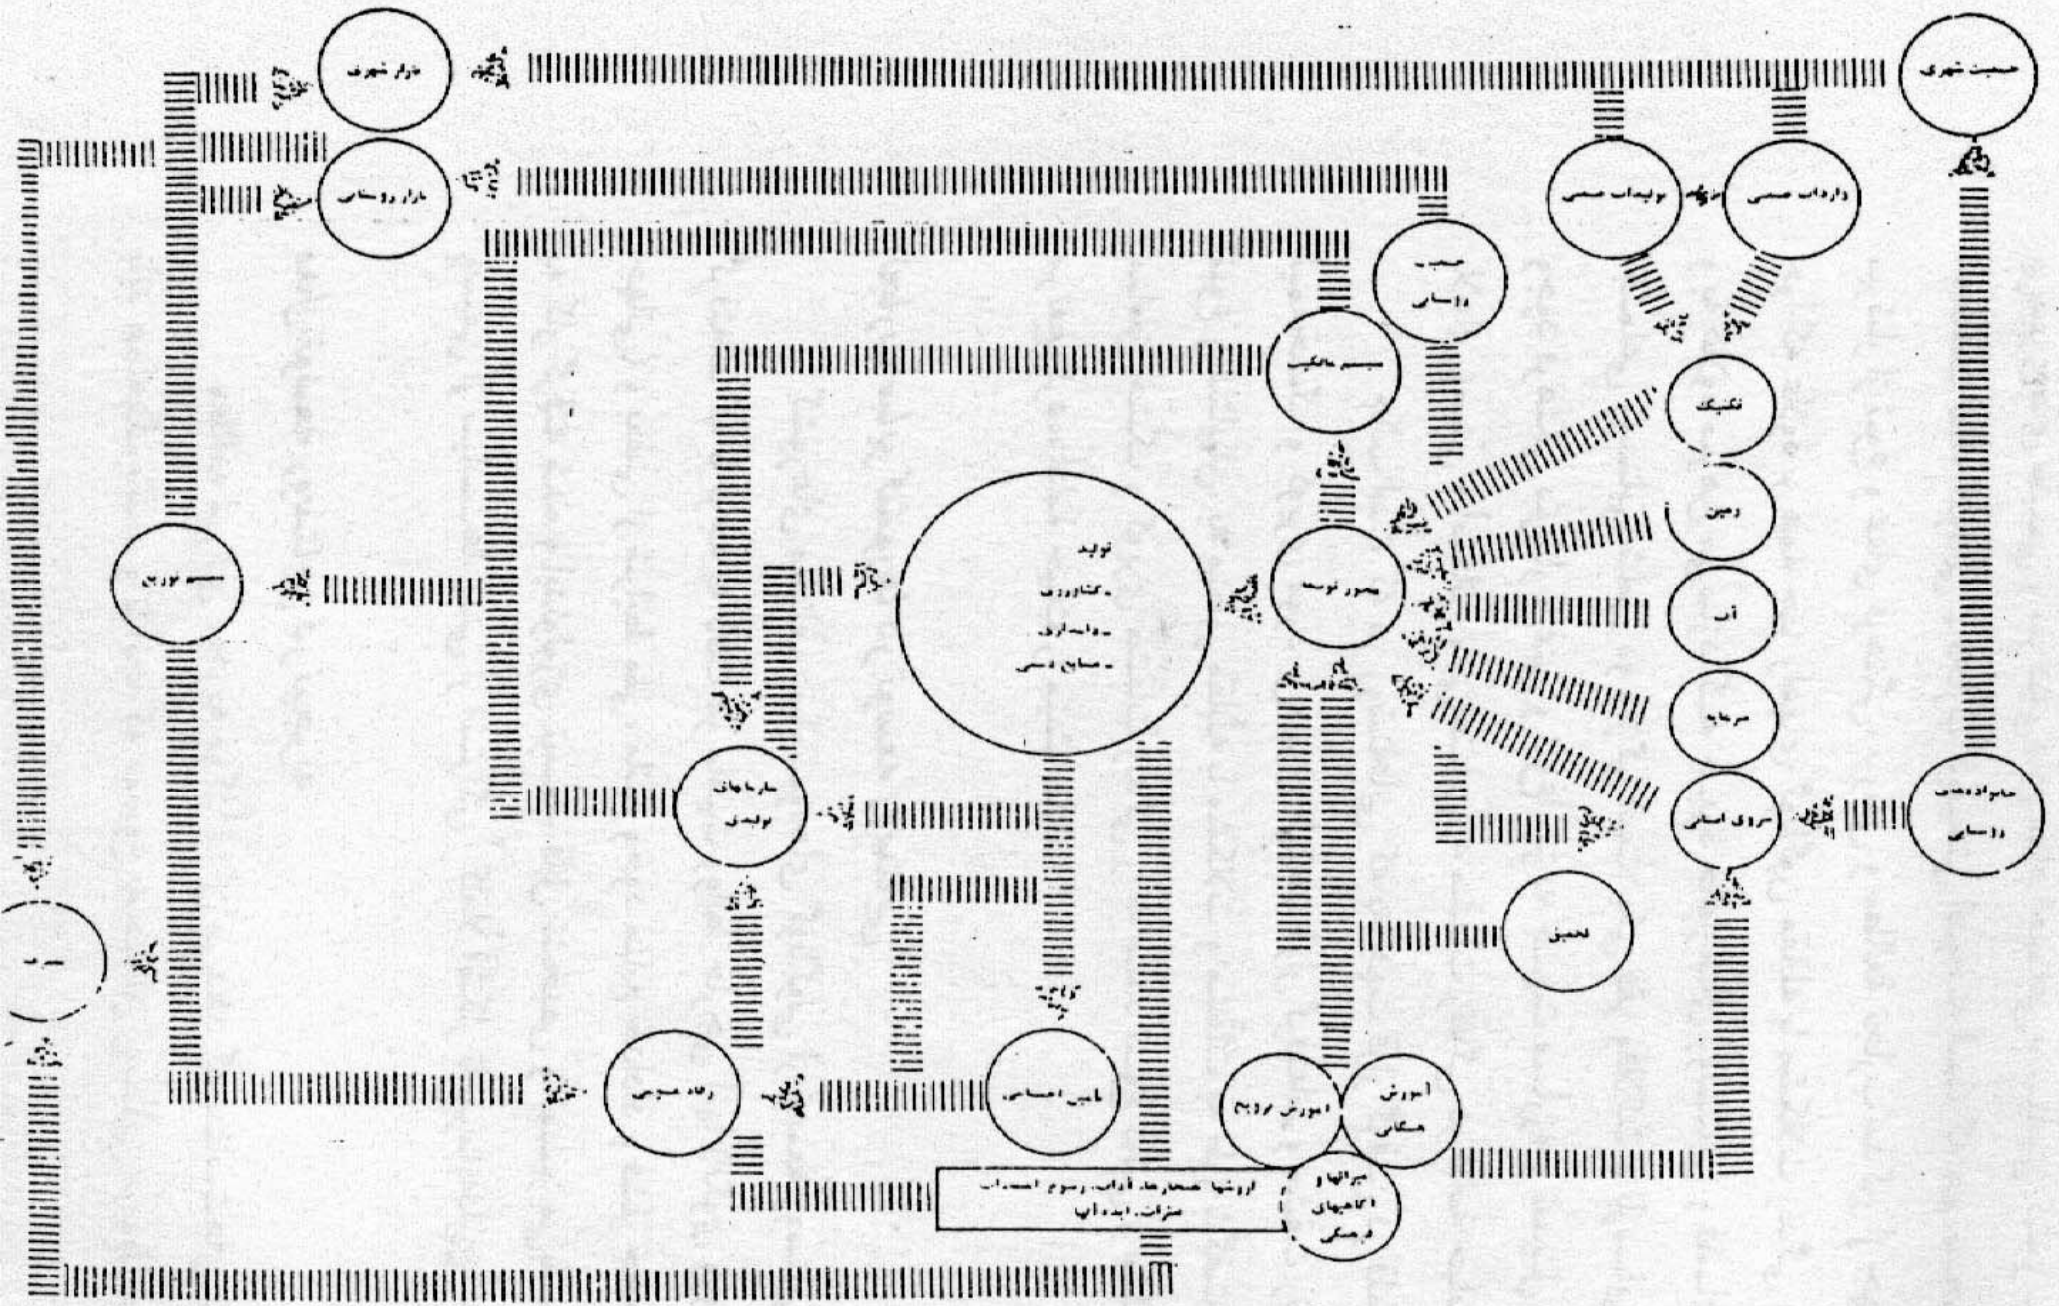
جمعیت شهری

بازار شهری

بازار روستایی

تولیدات صنعتی

واردات صنعتی

جمعیت روستایی

سیستم مالکیت

تکنیک

زمین

آب

سرمایه

نیروی انسانی

خانواده‌های روستایی

محور توسعه

تولید
- کشاورزی
- دامداری
- صنایع دستی

سیستم توزیع

سازمانهای تولیدی

تحقیق

مصرف

رفاه عمومی

تامین اجتماعی

آموزش ترویج

آموزش همگانی

میراثها و نگاههای فرهنگی

ارزشها، هنجارها، آداب و رسوم، اعتقادات، سنن، ایده‌آلها